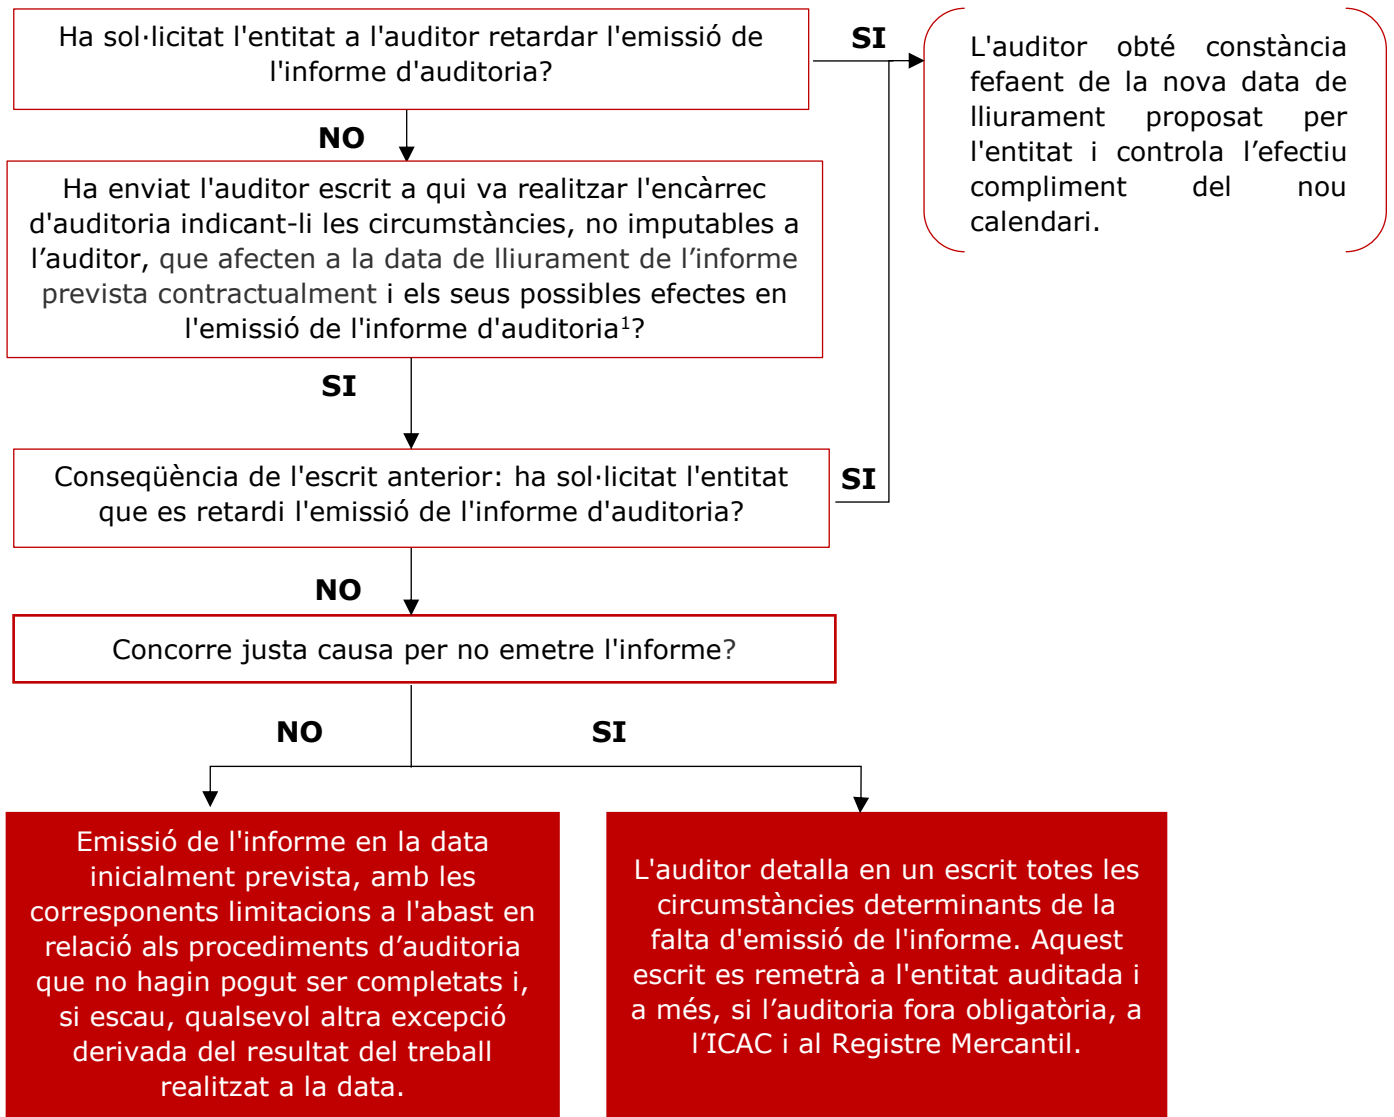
Ha sol·licitat l'entitat a l'auditor retardar l'emissió de l'informe d'auditoria?

SI

L'auditor obté constància fefaent de la nova data de lliurament proposat per l'entitat i controla l'efectiu compliment del nou calendari.

NO

Ha enviat l'auditor escrit a qui va realitzar l'encàrrec d'auditoria indicant-li les circumstàncies, no imputables a l'auditor, que afecten a la data de lliurament de l'informe prevista contractualment i els seus possibles efectes en l'emissió de l'informe d'auditoria$^1$?

SI

Conseqüència de l'escrit anterior: ha sol·licitat l'entitat que es retardi l'emissió de l'informe d'auditoria?

SI

NO

Concorre justa causa per no emetre l'informe?

NO

SI

Emissió de l'informe en la data inicialment prevista, amb les corresponents limitacions a l'abast en relació als procediments d'auditoria que no hagin pogut ser completats i, si escau, qualsevol altra excepció derivada del resultat del treball realitzat a la data.

L'auditor detalla en un escrit totes les circumstàncies determinants de la falta d'emissió de l'informe. Aquest escrit es remetrà a l'entitat auditada i a més, si l'auditoria fora obligatòria, a l'ICAC i al Registre Mercantil.